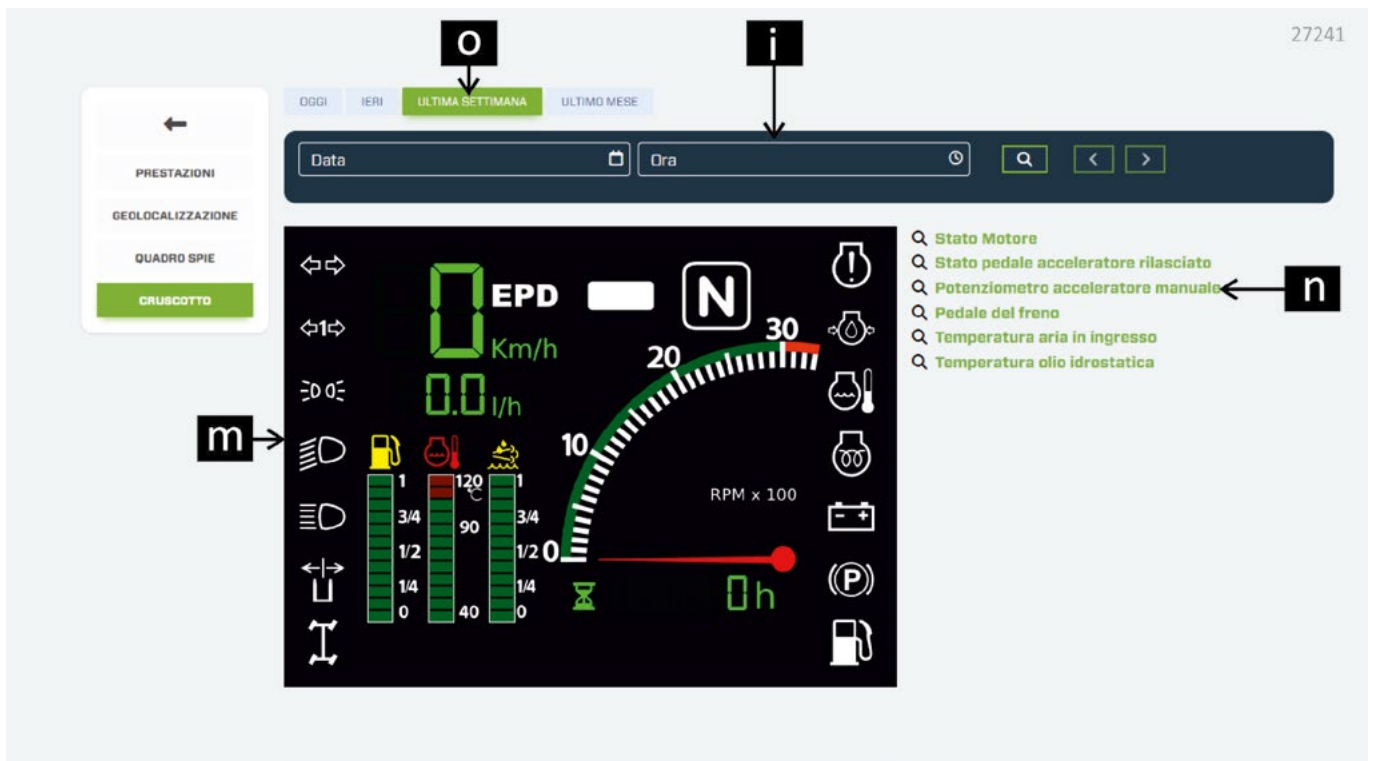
27241

o

i

OGGI IERI ULTIMA SETTIMANA ULTIMO MESE

PRESTAZIONI

GEOLOCALIZZAZIONE

QUADRO SPIE

CRUSCOTTO

Data

Ora

0 EPD

N

Km/h

0.0 l/h

m

1 120 1
°C
3/4 90 3/4
1/2 1/2
1/4 1/4
0 40 0

10 20 30

0

RPM x 100

0h

Stato Motore
Stato pedale acceleratore rilasciato
Potenziometro acceleratore manuale
Pedale del freno
Temperatura aria in ingresso
Temperatura olio idrostatica

n